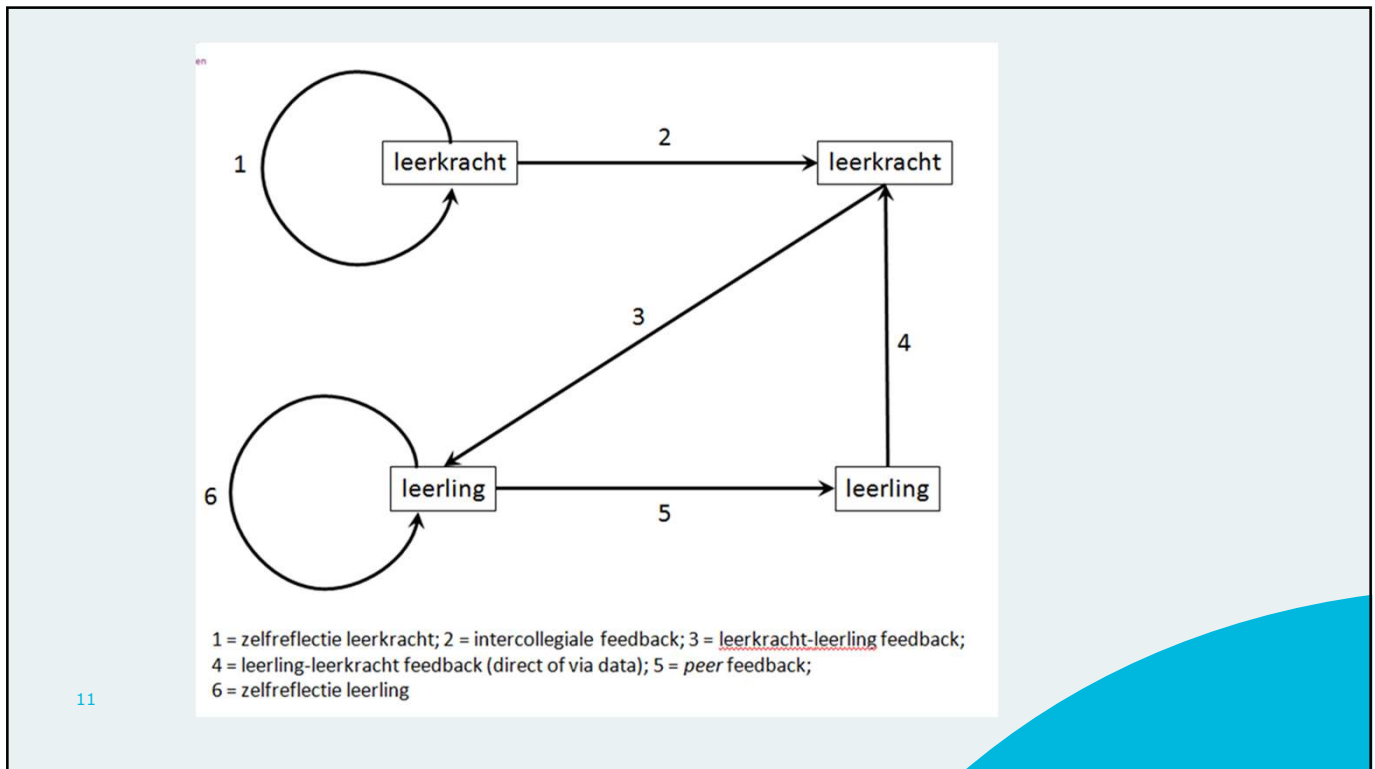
en

1

leerkracht

2

leerkracht

3

4

6

leerling

5

leerling

1 = zelfreflectie leerkracht; 2 = intercollegiale feedback; 3 = leerkracht-leerling feedback; 4 = leerling-leerkracht feedback (direct of via data); 5 = *peer* feedback; 6 = zelfreflectie leerling

11